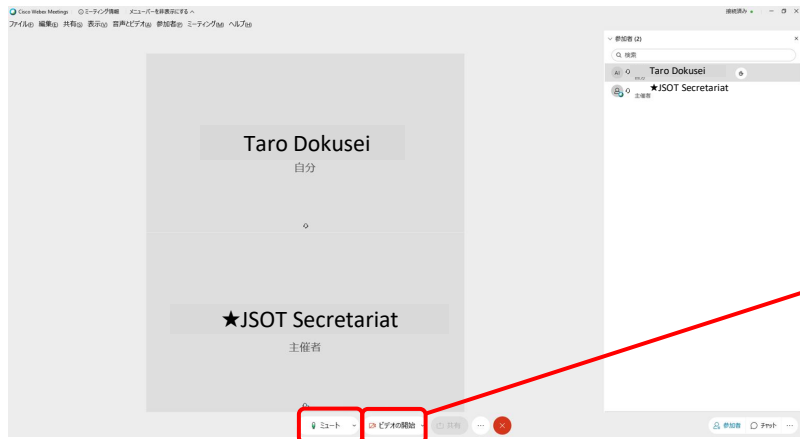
Cisco Webex Meetings ミーティング情報 メニューバーを非表示にする

接続済み

ファイル(F) 編集(E) 共有(S) 表示(V) 音声とビデオ(A) 参加者(P) ミーティング(M) ヘルプ(H)

Taro Dokusei

自分

★JSOT Secretariat

主催者

参加者 (2)

検索

Taro Dokusei

★JSOT Secretariat

主催者

ミュート

ビデオの開始

共有

参加者

チャット